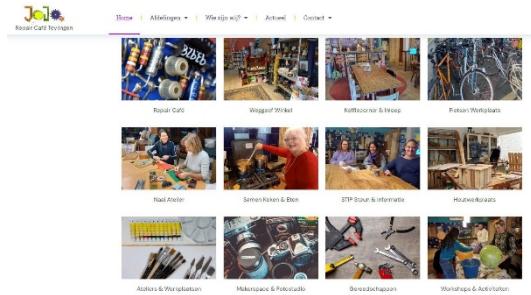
JOJO
Repair Café Tevingen

Home | Afdelingen ▾ | Wie zijn wij? ▾ | Actueel | Contact ▾

Repair Café

Weggeef Winkel

Koffiecorner & Inloop

Fietsen Werkplaats

Naai Atelier

Samen Koken & Eten

STIP Steun & Informatie

Houtwerkplaats

Ateliers & Werkplaatsen

Makerspace & Fotostudio

Gereedschappen

Workshops & Activiteiten